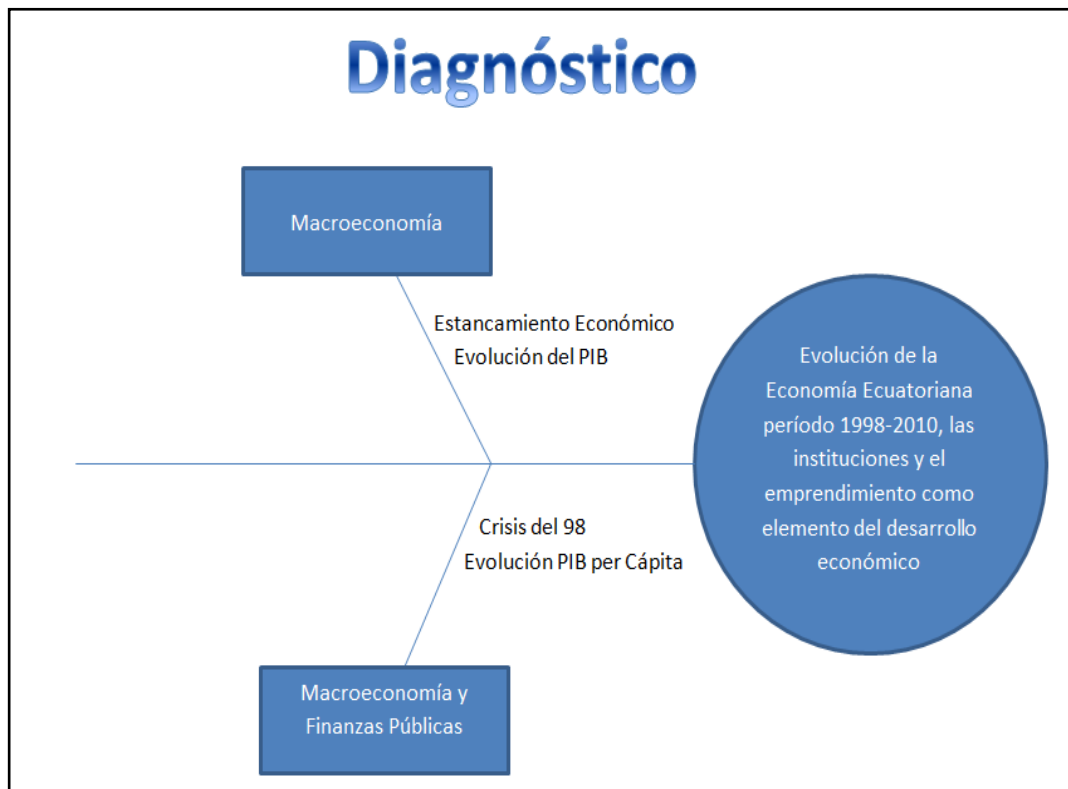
Diagnóstico

Macroeconomía

Estancamiento Económico
Evolución del PIB

Evolución de la Economía Ecuatoriana período 1998-2010, las instituciones y el emprendimiento como elemento del desarrollo económico

Crisis del 98
Evolución PIB per Cápita

Macroeconomía y Finanzas Públicas